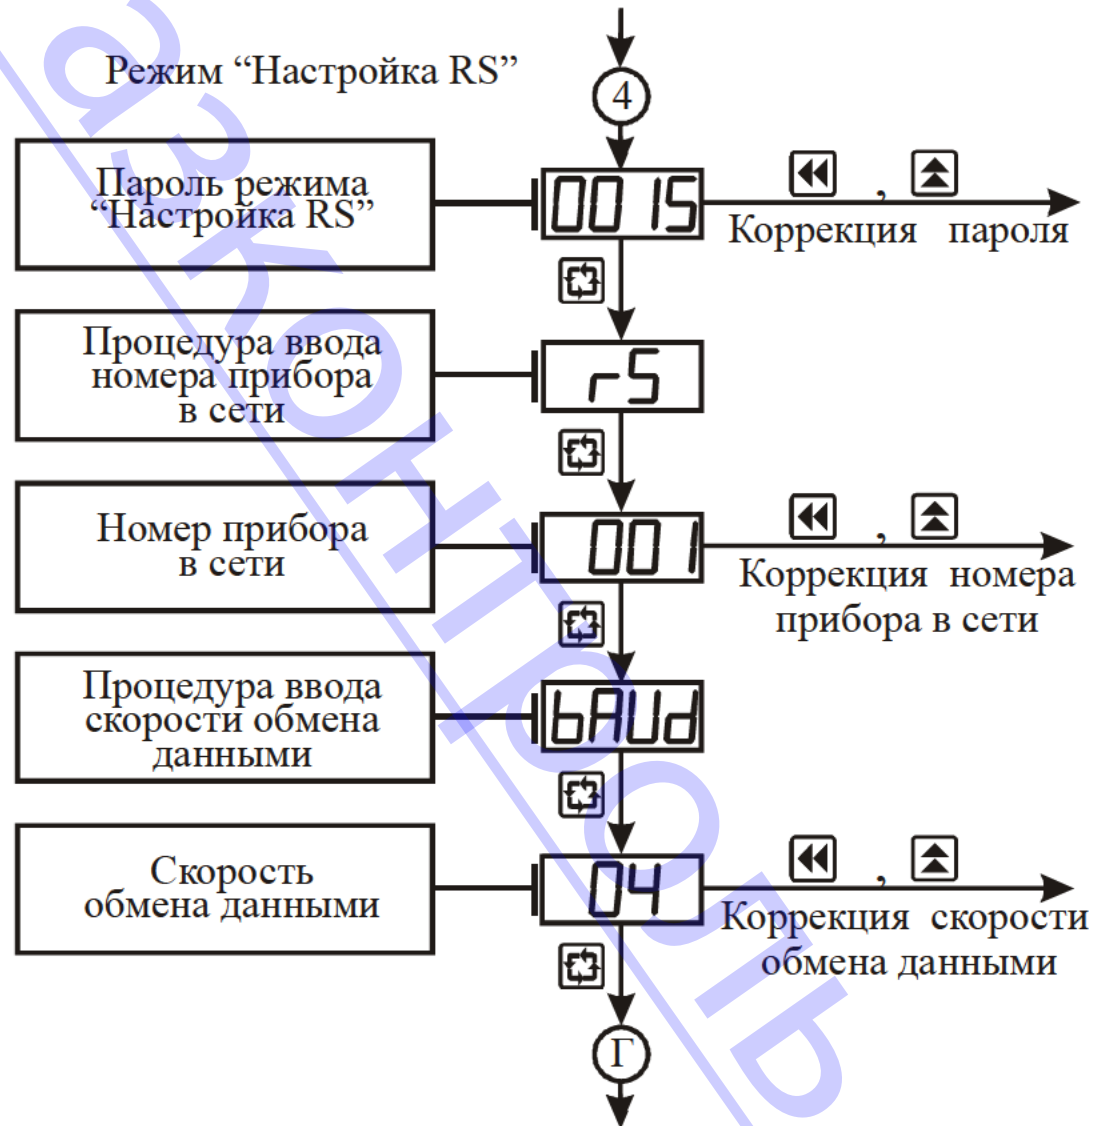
Режим “Настройка RS”

4

Пароль режима “Настройка RS”

0015

, Коррекция пароля

Процедура ввода номера прибора в сети

rS

Номер прибора в сети

001

, Коррекция номера прибора в сети

Процедура ввода скорости обмена данными

bAUd

Скорость обмена данными

04

, Коррекция скорости обмена данными

Г

азконтроль